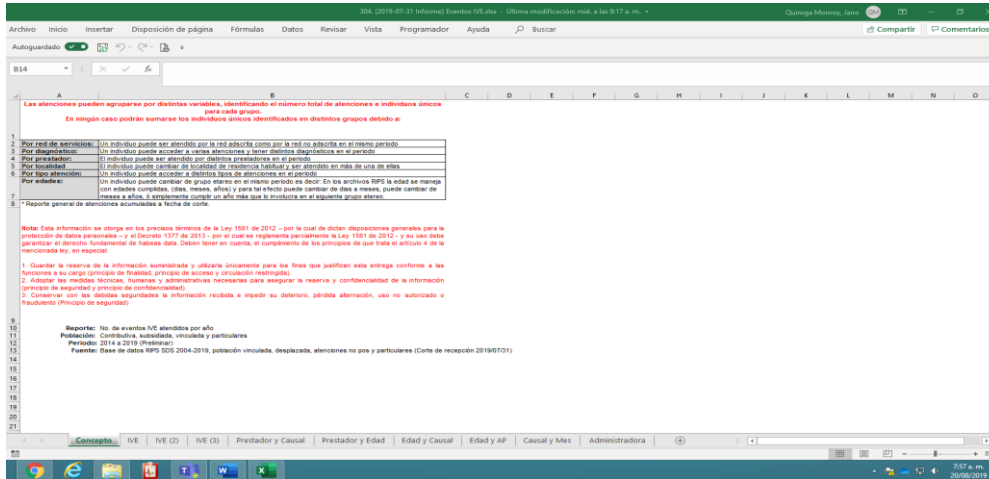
304. (2019-07-31 Informe) Eventos IVE.xlsx - Última modificación: mié. a las 9:17 a. m.
Quiroga Monroy, Jairo

Archivo Inicio Insertar Disposición de página Fórmulas Datos Revisar Vista Programador Ayuda Buscar
Compartir Comentarios

Autoguardado

B14

A B C D E F G H I J K L M N O

Las atenciones pueden agruparse por distintas variables, identificando el número total de atenciones e individuos únicos para cada grupo.
En ningún caso podrán sumarse los individuos únicos identificados en distintos grupos debido a:

| | |
|---|---|
| Por red de servicios: | Un individuo puede ser atendido por la red adscrita como por la red no adscrita en el mismo periodo |
| Por diagnóstico: | Un individuo puede acceder a varias atenciones y tener distintos diagnósticos en el periodo |
| Por prestador: | El individuo puede ser atendido por distintos prestadores en el periodo |
| Por localidad | El individuo puede cambiar de localidad de residencia habitual y ser atendido en más de una de ellas |
| Por tipo atención: | Un individuo puede acceder a distintos tipos de atenciones en el periodo |
| Por edades: | Un individuo puede cambiar de grupo etareo en el mismo periodo es decir: En los archivos RIPS la edad se maneja con edades cumplidas, (días, meses, años) y para tal efecto puede cambiar de días a meses, puede cambiar de meses a años, ó simplemente cumplir un año más que lo involucra en el siguiente grupo etareo. |

* Reporte general de atenciones acumuladas a fecha de corte.

Nota: Esta información se otorga en los precisos términos de la Ley 1581 de 2012 – por la cual de dictan disposiciones generales para la protección de datos personales – y el Decreto 1377 de 2013 - por el cual se reglamenta parcialmente la Ley 1581 de 2012 - y su uso debe garantizar el derecho fundamental de habeas data. Deben tener en cuenta, el cumplimiento de los principios de que trata el artículo 4 de la mencionada ley, en especial:

1. Guardar la reserva de la información suministrada y utilizarla únicamente para los fines que justifican esta entrega conforme a las funciones a su cargo (principio de finalidad, principio de acceso y circulación restringida).
2. Adoptar las medidas técnicas, humanas y administrativas necesarias para asegurar la reserva y confidencialidad de la información (principio de seguridad y principio de confidencialidad).
3. Conservar con las debidas seguridades la información recibida e impedir su deterioro, pérdida alternación, uso no autorizado o fraudulento (Principio de seguridad)

Reporte: No. de eventos IVE atendidos por año
Población: Contributiva, subsidiada, vinculada y particulares
Periodo: 2014 a 2019 (Preliminar)
Fuente: Base de datos RIPS SDS 2004-2019, población vinculada, desplazada, atenciones no pos y particulares (Corte de recepción 2019/07/31)

Concepto | IVE | IVE (2) | IVE (3) | Prestador y Causal | Prestador y Edad | Edad y Causal | Edad y AP | Causal y Mes | Administradora

7:57 a. m.
20/08/2019